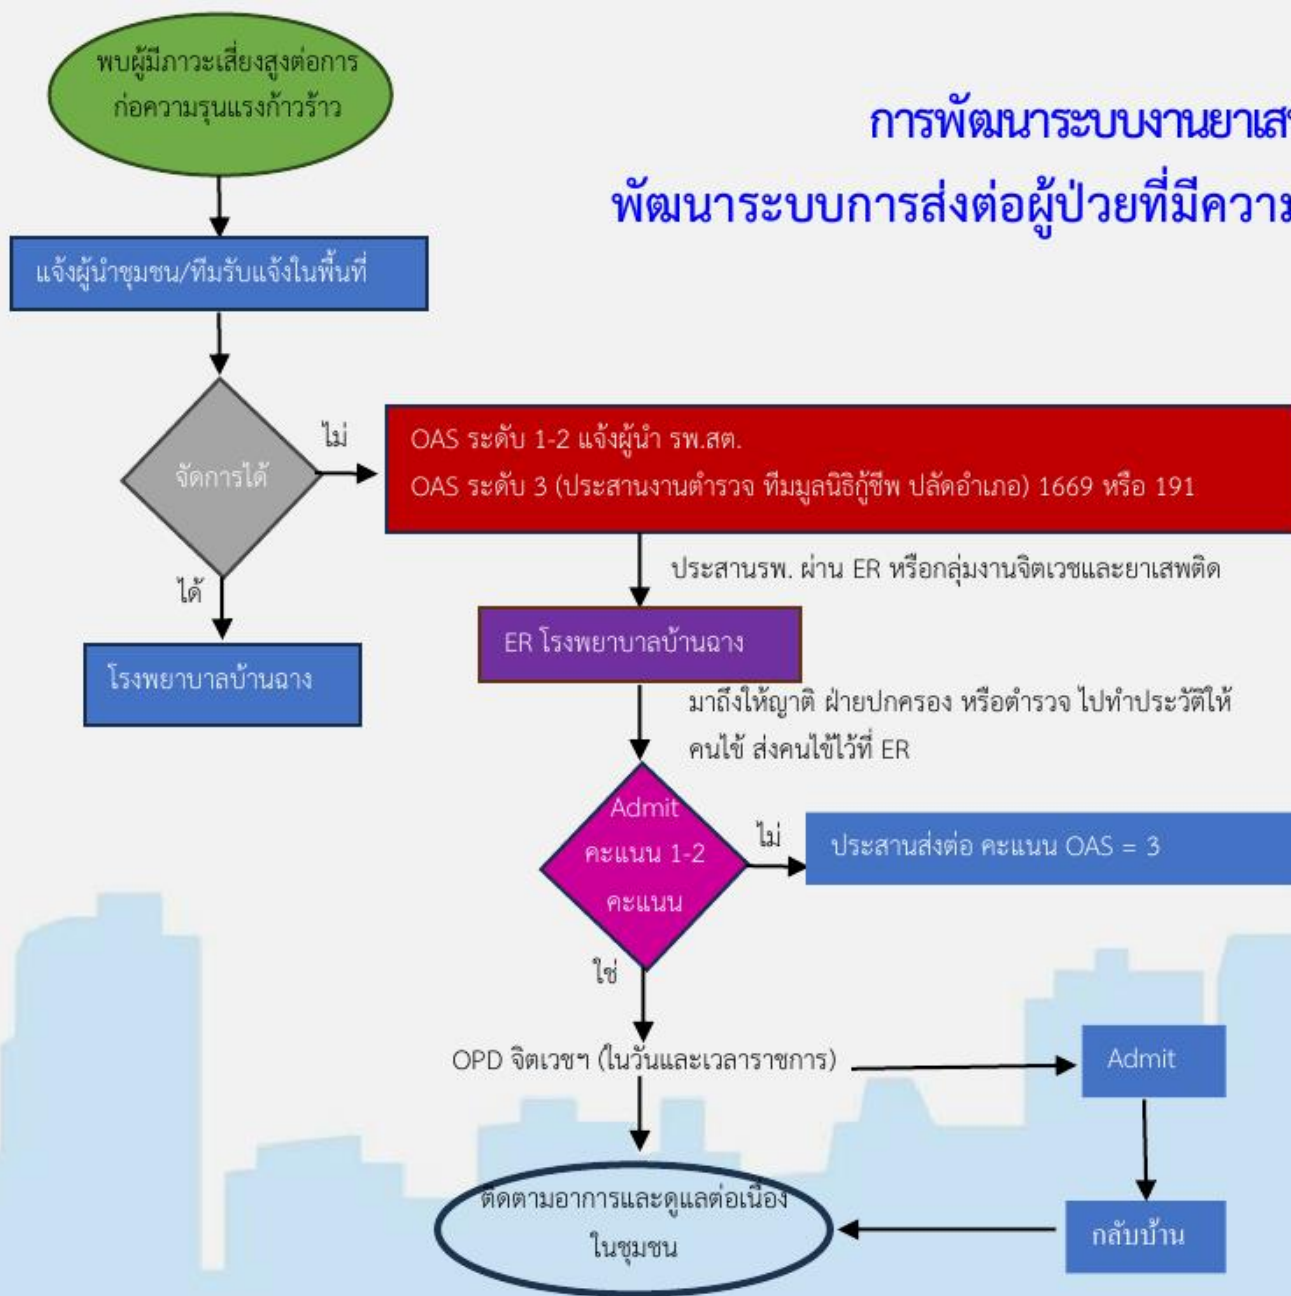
การพัฒนาระบบงานยาเส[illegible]

พัฒนาระบบการส่งต่อผู้ป่วยที่มีควา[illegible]

พบผู้มีภาวะเสี่ยงสูงต่อการก่อความรุนแรงก้าวร้าว

แจ้งผู้นำชุมชน/ทีมรับแจ้งในพื้นที่

จัดการได้

ไม่

OAS ระดับ 1-2 แจ้งผู้นำ รพ.สต.
OAS ระดับ 3 (ประสานงานตำรวจ ทีมมูลนิธิกู้ชีพ ปลัดอำเภอ) 1669 หรือ 191

ได้

โรงพยาบาลบ้านฉาง

ประสานรพ. ผ่าน ER หรือกลุ่มงานจิตเวชและยาเสพติด

ER โรงพยาบาลบ้านฉาง

มาถึงให้ญาติ ฝ่ายปกครอง หรือตำรวจ ไปทำประวัติให้คนไข้ ส่งคนไข้ไว้ที่ ER

Admit คะแนน 1-2 คะแนน

ไม่

ประสานส่งต่อ คะแนน OAS = 3

ใช่

OPD จิตเวชฯ (ในวันและเวลาราชการ)

Admit

ติดตามอาการและดูแลต่อเนื่องในชุมชน

กลับบ้าน